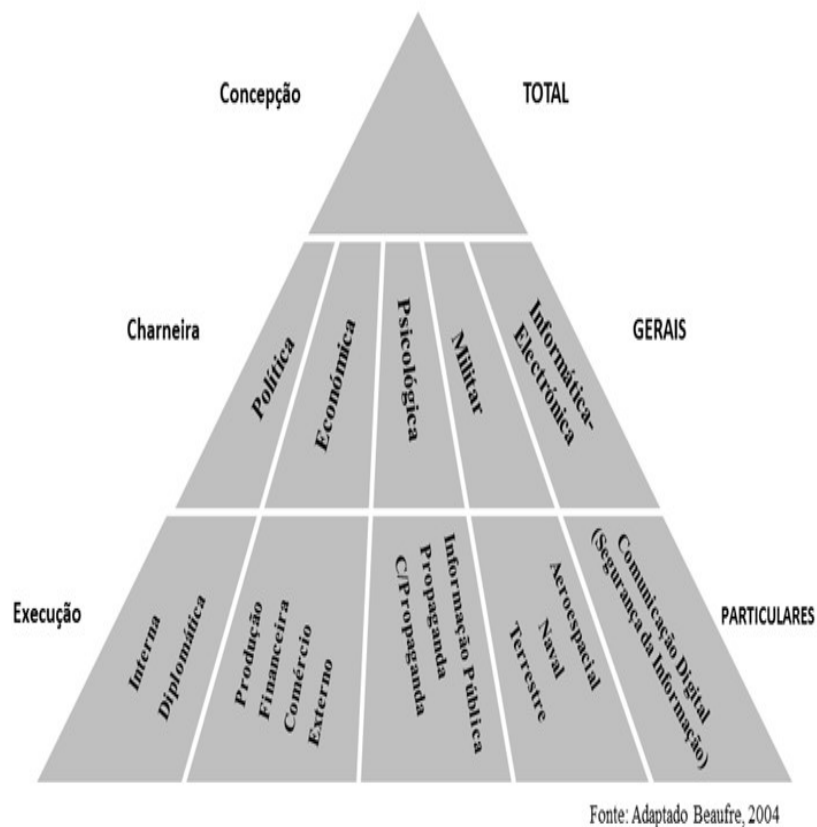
Concepção

TOTAL

Charneira

Política

Económica

Psicológica

Militar

Informática-Electrónica

GERAIS

Execução

Interna
Diplomática

Produção
Financeira
Comércio
Externo

Informação Pública
Propaganda
C/Propaganda

Aeroespacial
Naval
Terrestre

Comunicação Digital
(Segurança da Informação)

PARTICULARES

Fonte: Adaptado Beaufre, 2004